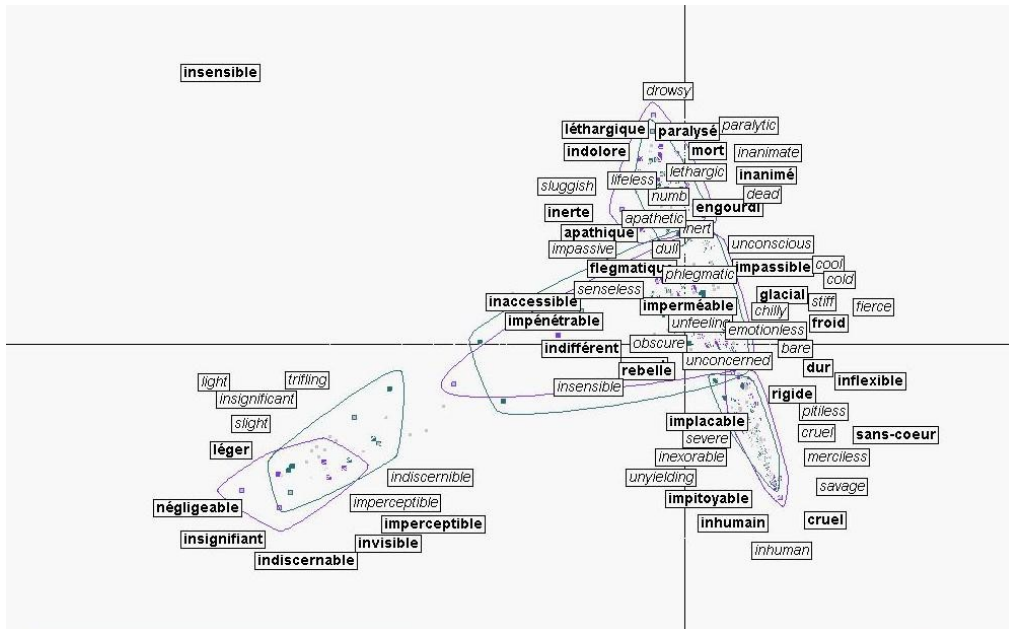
insensible

drowsy

léthargique paralysé paralytic

indolore mort inanimate

lethargic inanimé

sluggish lifeless dead

numb engourdi

inerte apathetic

apathique inert

impassive dull unconscious

flegmatique phlegmatic impassible cool

cold

senseless glacial stiff fierce

inaccessible imperméable chilly froid

impénétrable unfeeling emotionless

indifférent obscure bare

unconcerned dur

rebelle inflexible

insensible

light trifling rigide

insignificant pitiless

slight implacable cruel sans-coeur

léger severe merciless

inexorable

indiscernible unyielding savage

imperceptible impitoyable

négligeable imperceptible inhumain cruel

insignifiant invisible

indiscernable inhuman